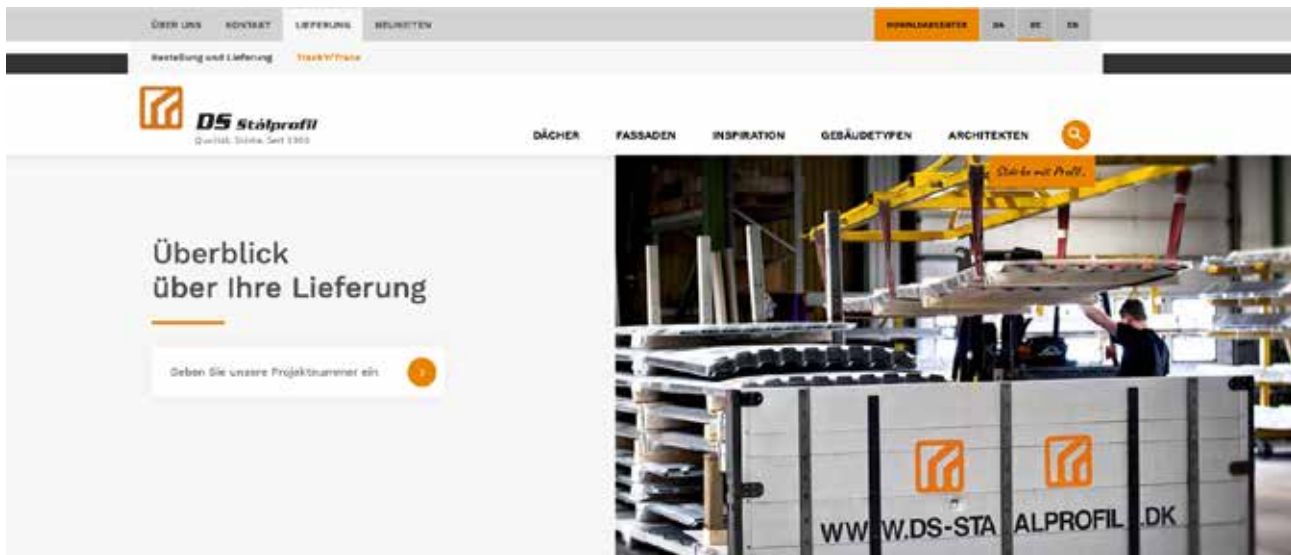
ÜBER UNS KONTAKT LIEFERUNG NEUHEITEN

DOWNLOADCENTER DA DE EN

Bestellung und Lieferung Track'n'Trace

DS Stålprofil
Qualität. Stärke. Seit 1900

DÄCHER FASSADEN INSPIRATION GEBÄUDETYPEN ARCHITEKTEN

Stärke mit Profil.

Überblick über Ihre Lieferung

Geben Sie unsere Projektnummer ein

WWW.DS-STA ALPROFIL .DK